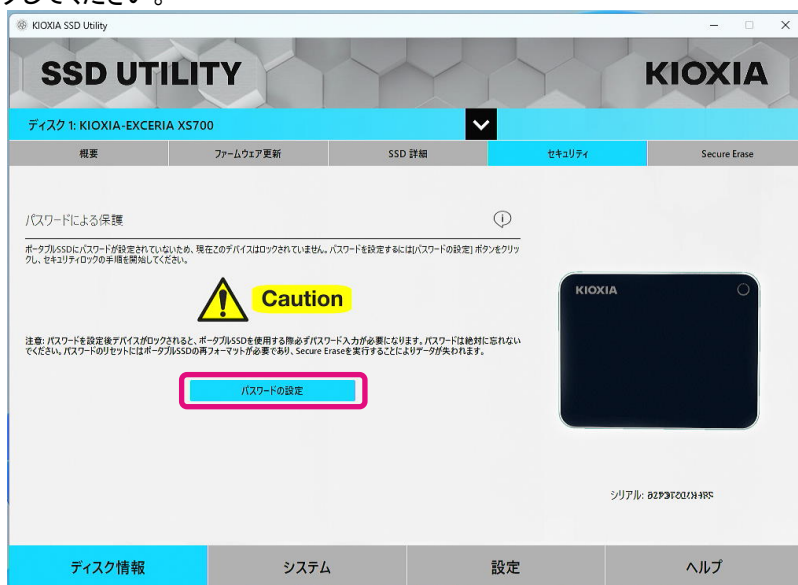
KIOXIA SSD Utility

SSD UTILITY

KIOXIA

ディスク 1: KIOXIA-EXCERIA XS700

概要

ファームウェア更新

SSD 詳細

セキュリティ

Secure Erase

パスワードによる保護

ポータブルSSDにパスワードが設定されていないため、現在このデバイスはロックされていません。パスワードを設定するには[パスワードの設定] ボタンをクリックし、セキュリティロックの手順を開始してください。

Caution

注意: パスワードを設定後デバイスがロックされると、ポータブルSSDを使用する際必ずパスワード入力が必要になります。パスワードは絶対に忘れないでください。パスワードのリセットにはポータブルSSDの再フォーマットが必要であり、Secure Eraseを実行することによりデータが失われます。

パスワードの設定

KIOXIA

シリアル: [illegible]

ディスク情報

システム

設定

ヘルプ